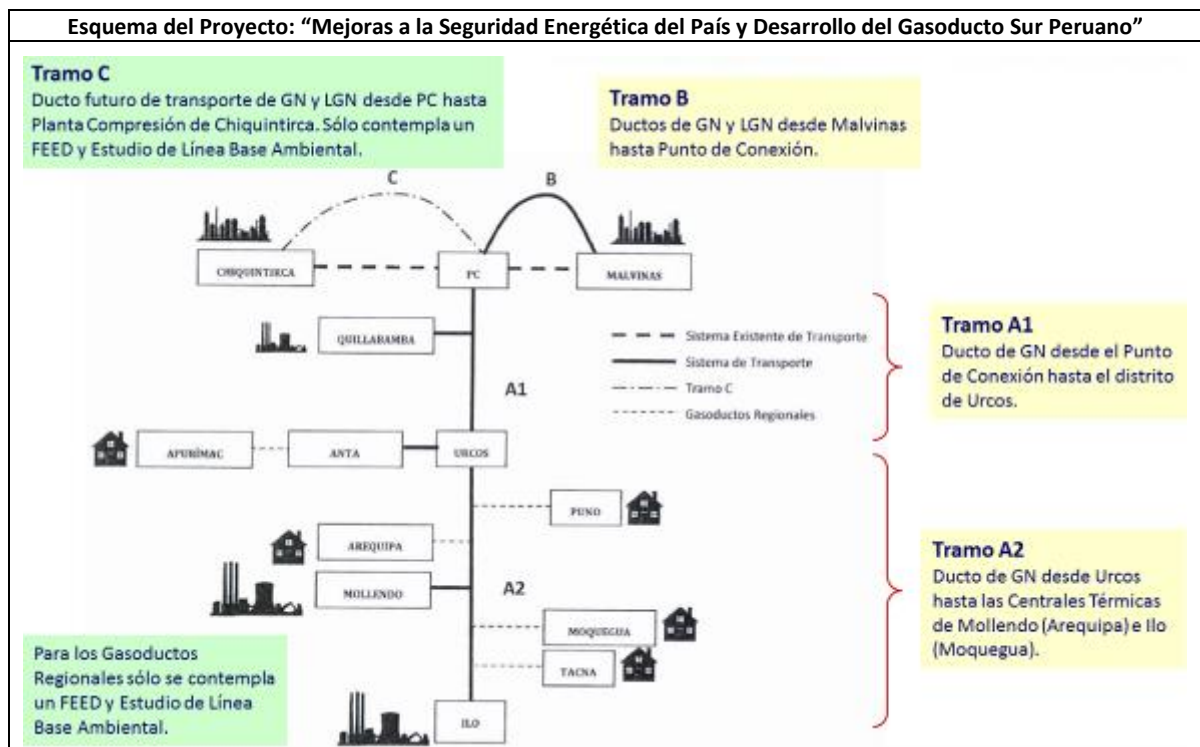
Esquema del Proyecto: "Mejoras a la Seguridad Energética del País y Desarrollo del Gasoducto Sur Peruano"

Tramo C
Ducto futuro de transporte de GN y LGN desde PC hasta Planta Compresión de Chiquintirca. Sólo contempla un FEED y Estudio de Línea Base Ambiental.

Tramo B
Ductos de GN y LGN desde Malvinas hasta Punto de Conexión.

C

B

CHIQUINTIRCA

PC

MALVINAS

QUILLABAMBA

Sistema Existente de Transporte
Sistema de Transporte
Tramo C
Gasoductos Regionales

A1

Tramo A1
Ducto de GN desde el Punto de Conexión hasta el distrito de Urcos.

APURÍMAC

ANTA

URCOS

PUNO

AREQUIPA

MOLLENDO

A2

Tramo A2
Ducto de GN desde Urcos hasta las Centrales Térmicas de Mollendo (Arequipa) e Ilo (Moquegua).

MOQUEGUA

TACNA

Para los Gasoductos Regionales sólo se contempla un FEED y Estudio de Línea Base Ambiental.

ILO